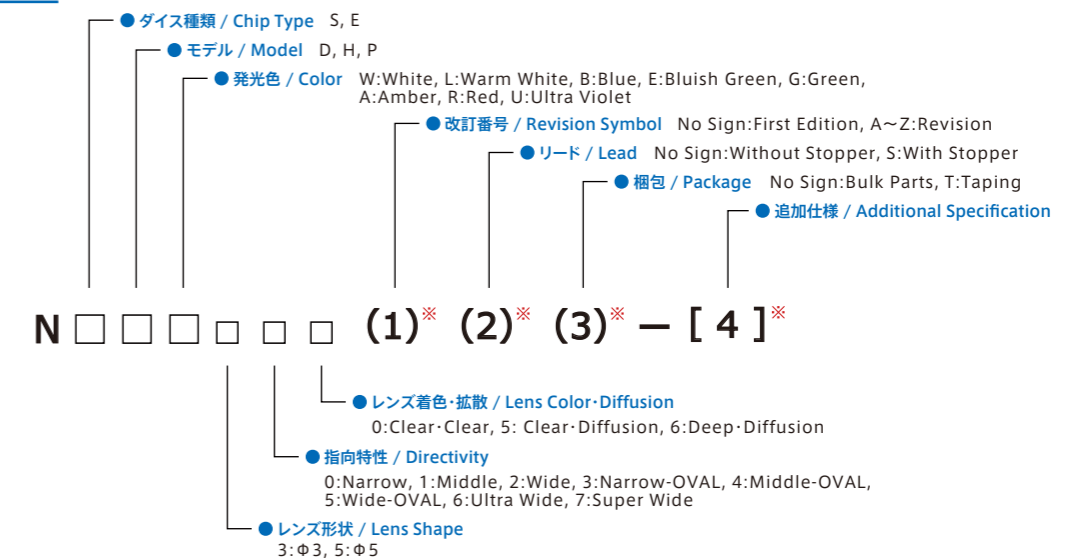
● ダイス種類 / Chip Type S, E

● モデル / Model D, H, P

● 発光色 / Color W:White, L:Warm White, B:Blue, E:Bluish Green, G:Green, A:Amber, R:Red, U:Ultra Violet

● 改訂番号 / Revision Symbol No Sign:First Edition, A～Z:Revision

● リード / Lead No Sign:Without Stopper, S:With Stopper

● 梱包 / Package No Sign:Bulk Parts, T:Taping

● 追加仕様 / Additional Specification

N□□□□□□ (1)※ (2)※ (3)※ — [ 4 ]※

● レンズ着色･拡散 / Lens Color･Diffusion
0:Clear･Clear, 5: Clear･Diffusion, 6:Deep･Diffusion

● 指向特性 / Directivity
0:Narrow, 1:Middle, 2:Wide, 3:Narrow-OVAL, 4:Middle-OVAL, 5:Wide-OVAL, 6:Ultra Wide, 7:Super Wide

● レンズ形状 / Lens Shape
3:Φ3, 5:Φ5